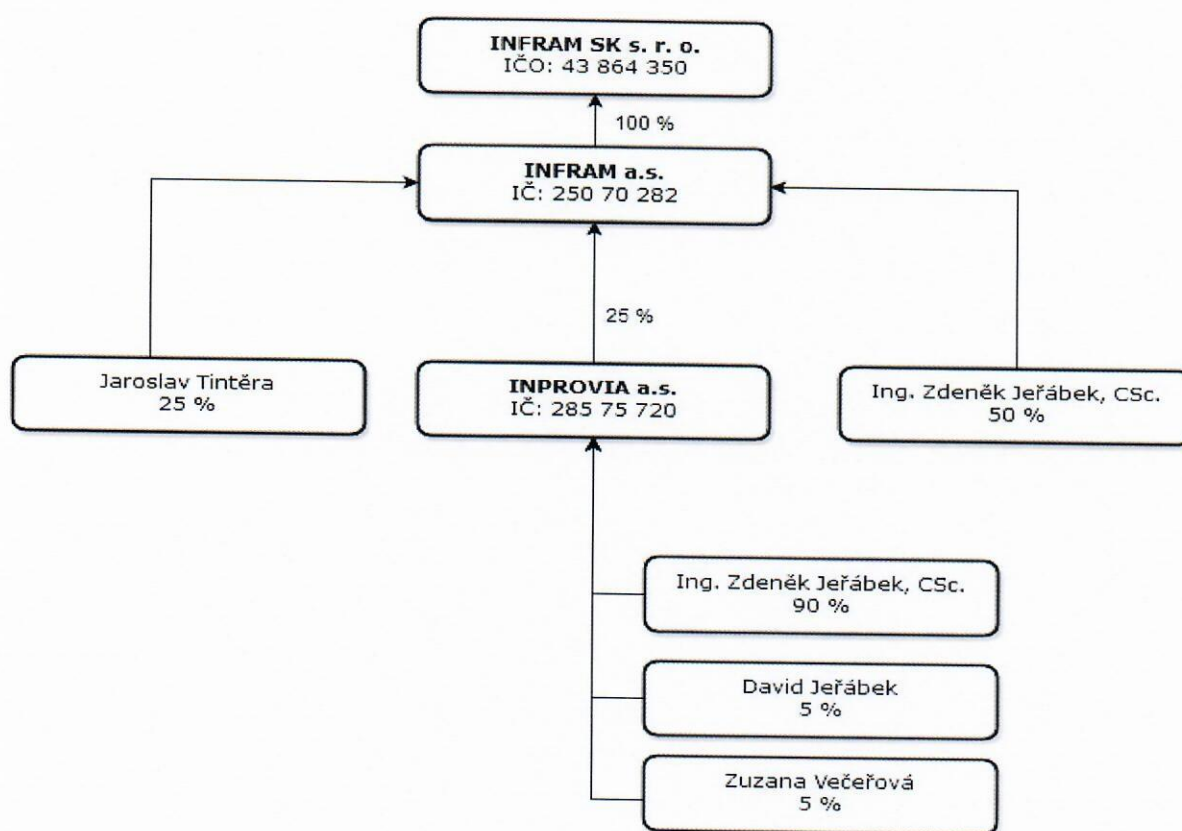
**INFRAM SK s. r. o.**
IČO: 43 864 350

100 %

**INFRAM a.s.**
IČ: 250 70 282

25 %

Jaroslav Tintěra
25 %

**INPROVIA a.s.**
IČ: 285 75 720

Ing. Zdeněk Jeřábek, CSc.
50 %

Ing. Zdeněk Jeřábek, CSc.
90 %

David Jeřábek
5 %

Zuzana Večeřová
5 %